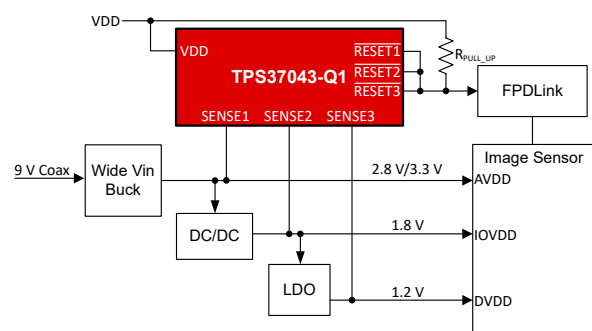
VDD

VDD

TPS37043-Q1

$\overline{RESET1}$

$\overline{RESET2}$

$\overline{RESET3}$

$R_{PULL\_UP}$

FPDLink

SENSE1 SENSE2 SENSE3

Image Sensor

9 V Coax

Wide Vin Buck

2.8 V/3.3 V

AVDD

DC/DC

1.8 V

IOVDD

LDO

1.2 V

DVDD